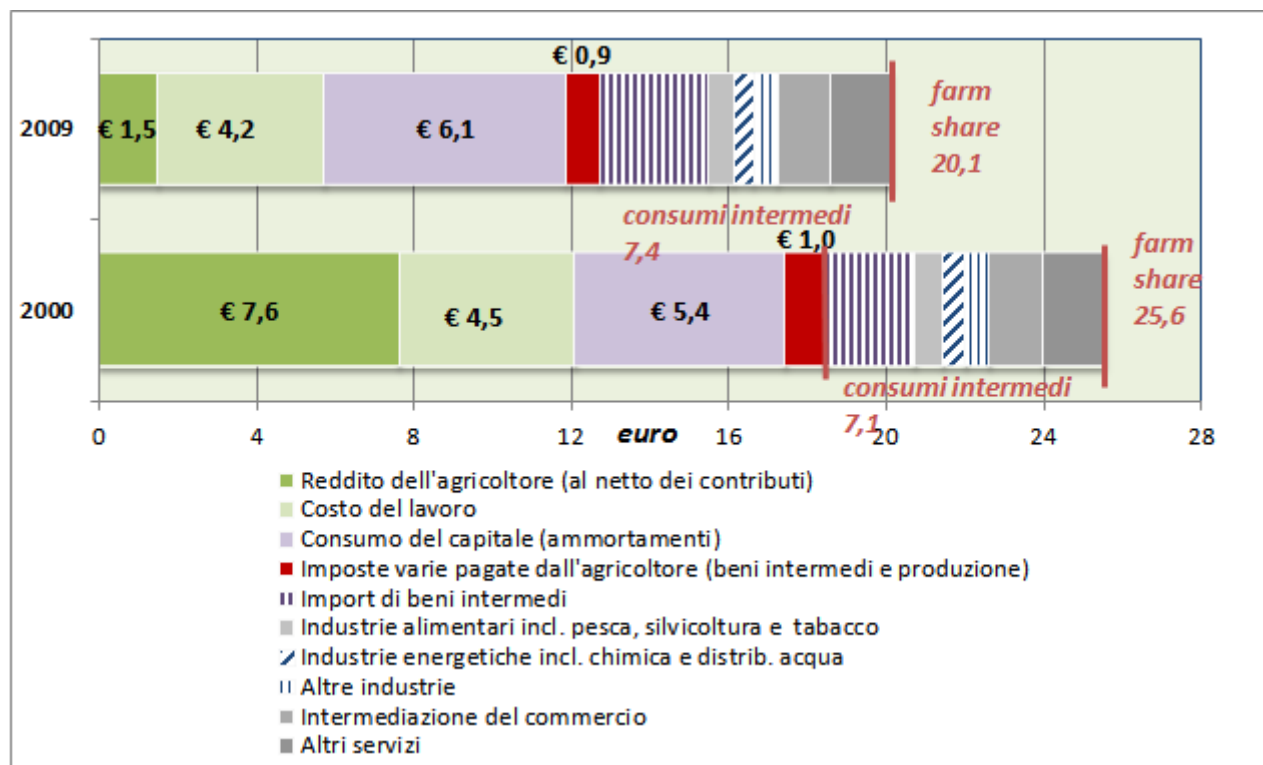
€ 0,9

2009 | € 1,5 | € 4,2 | € 6,1

farm share 20,1

consumi intermedi 7,4

€ 1,0

2000 | € 7,6 | € 4,5 | € 5,4

farm share 25,6

consumi intermedi 7,1

0 4 8 12 16 20 24 28

euro

Reddito dell'agricoltore (al netto dei contributi)
Costo del lavoro
Consumo del capitale (ammortamenti)
Imposte varie pagate dall'agricoltore (beni intermedi e produzione)
Import di beni intermedi
Industrie alimentari incl. pesca, silvicoltura e tabacco
Industrie energetiche incl. chimica e distrib. acqua
Altre industrie
Intermediazione del commercio
Altri servizi